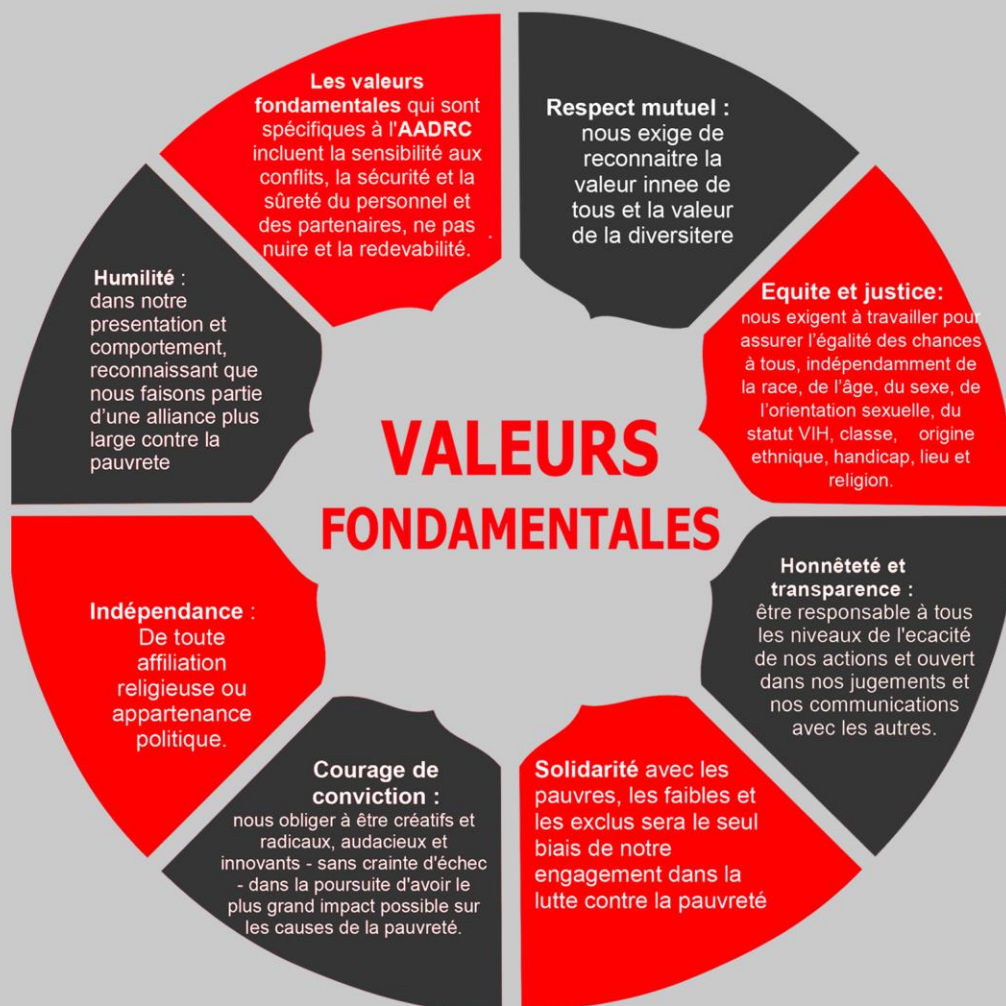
VALEURS FONDAMENTALES

Les valeurs fondamentales qui sont spécifiques à l'AADRC incluent la sensibilité aux conflits, la sécurité et la sûreté du personnel et des partenaires, ne pas nuire et la redevabilité.

Respect mutuel : nous exige de reconnaitre la valeur innee de tous et la valeur de la diversitere

Equite et justice: nous exigent à travailler pour assurer l'égalité des chances à tous, indépendamment de la race, de l'âge, du sexe, de l'orientation sexuelle, du statut VIH, classe, origine ethnique, handicap, lieu et religion.

Honnêteté et transparence : être responsable à tous les niveaux de l'ecacité de nos actions et ouvert dans nos jugements et nos communications avec les autres.

Solidarité avec les pauvres, les faibles et les exclus sera le seul biais de notre engagement dans la lutte contre la pauvreté

Courage de conviction : nous obliger à être créatifs et radicaux, audacieux et innovants - sans crainte d'échec - dans la poursuite d'avoir le plus grand impact possible sur les causes de la pauvreté.

Indépendance : De toute affiliation religieuse ou appartenance politique.

Humilité : dans notre presentation et comportement, reconnaissant que nous faisons partie d'une alliance plus large contre la pauvrete